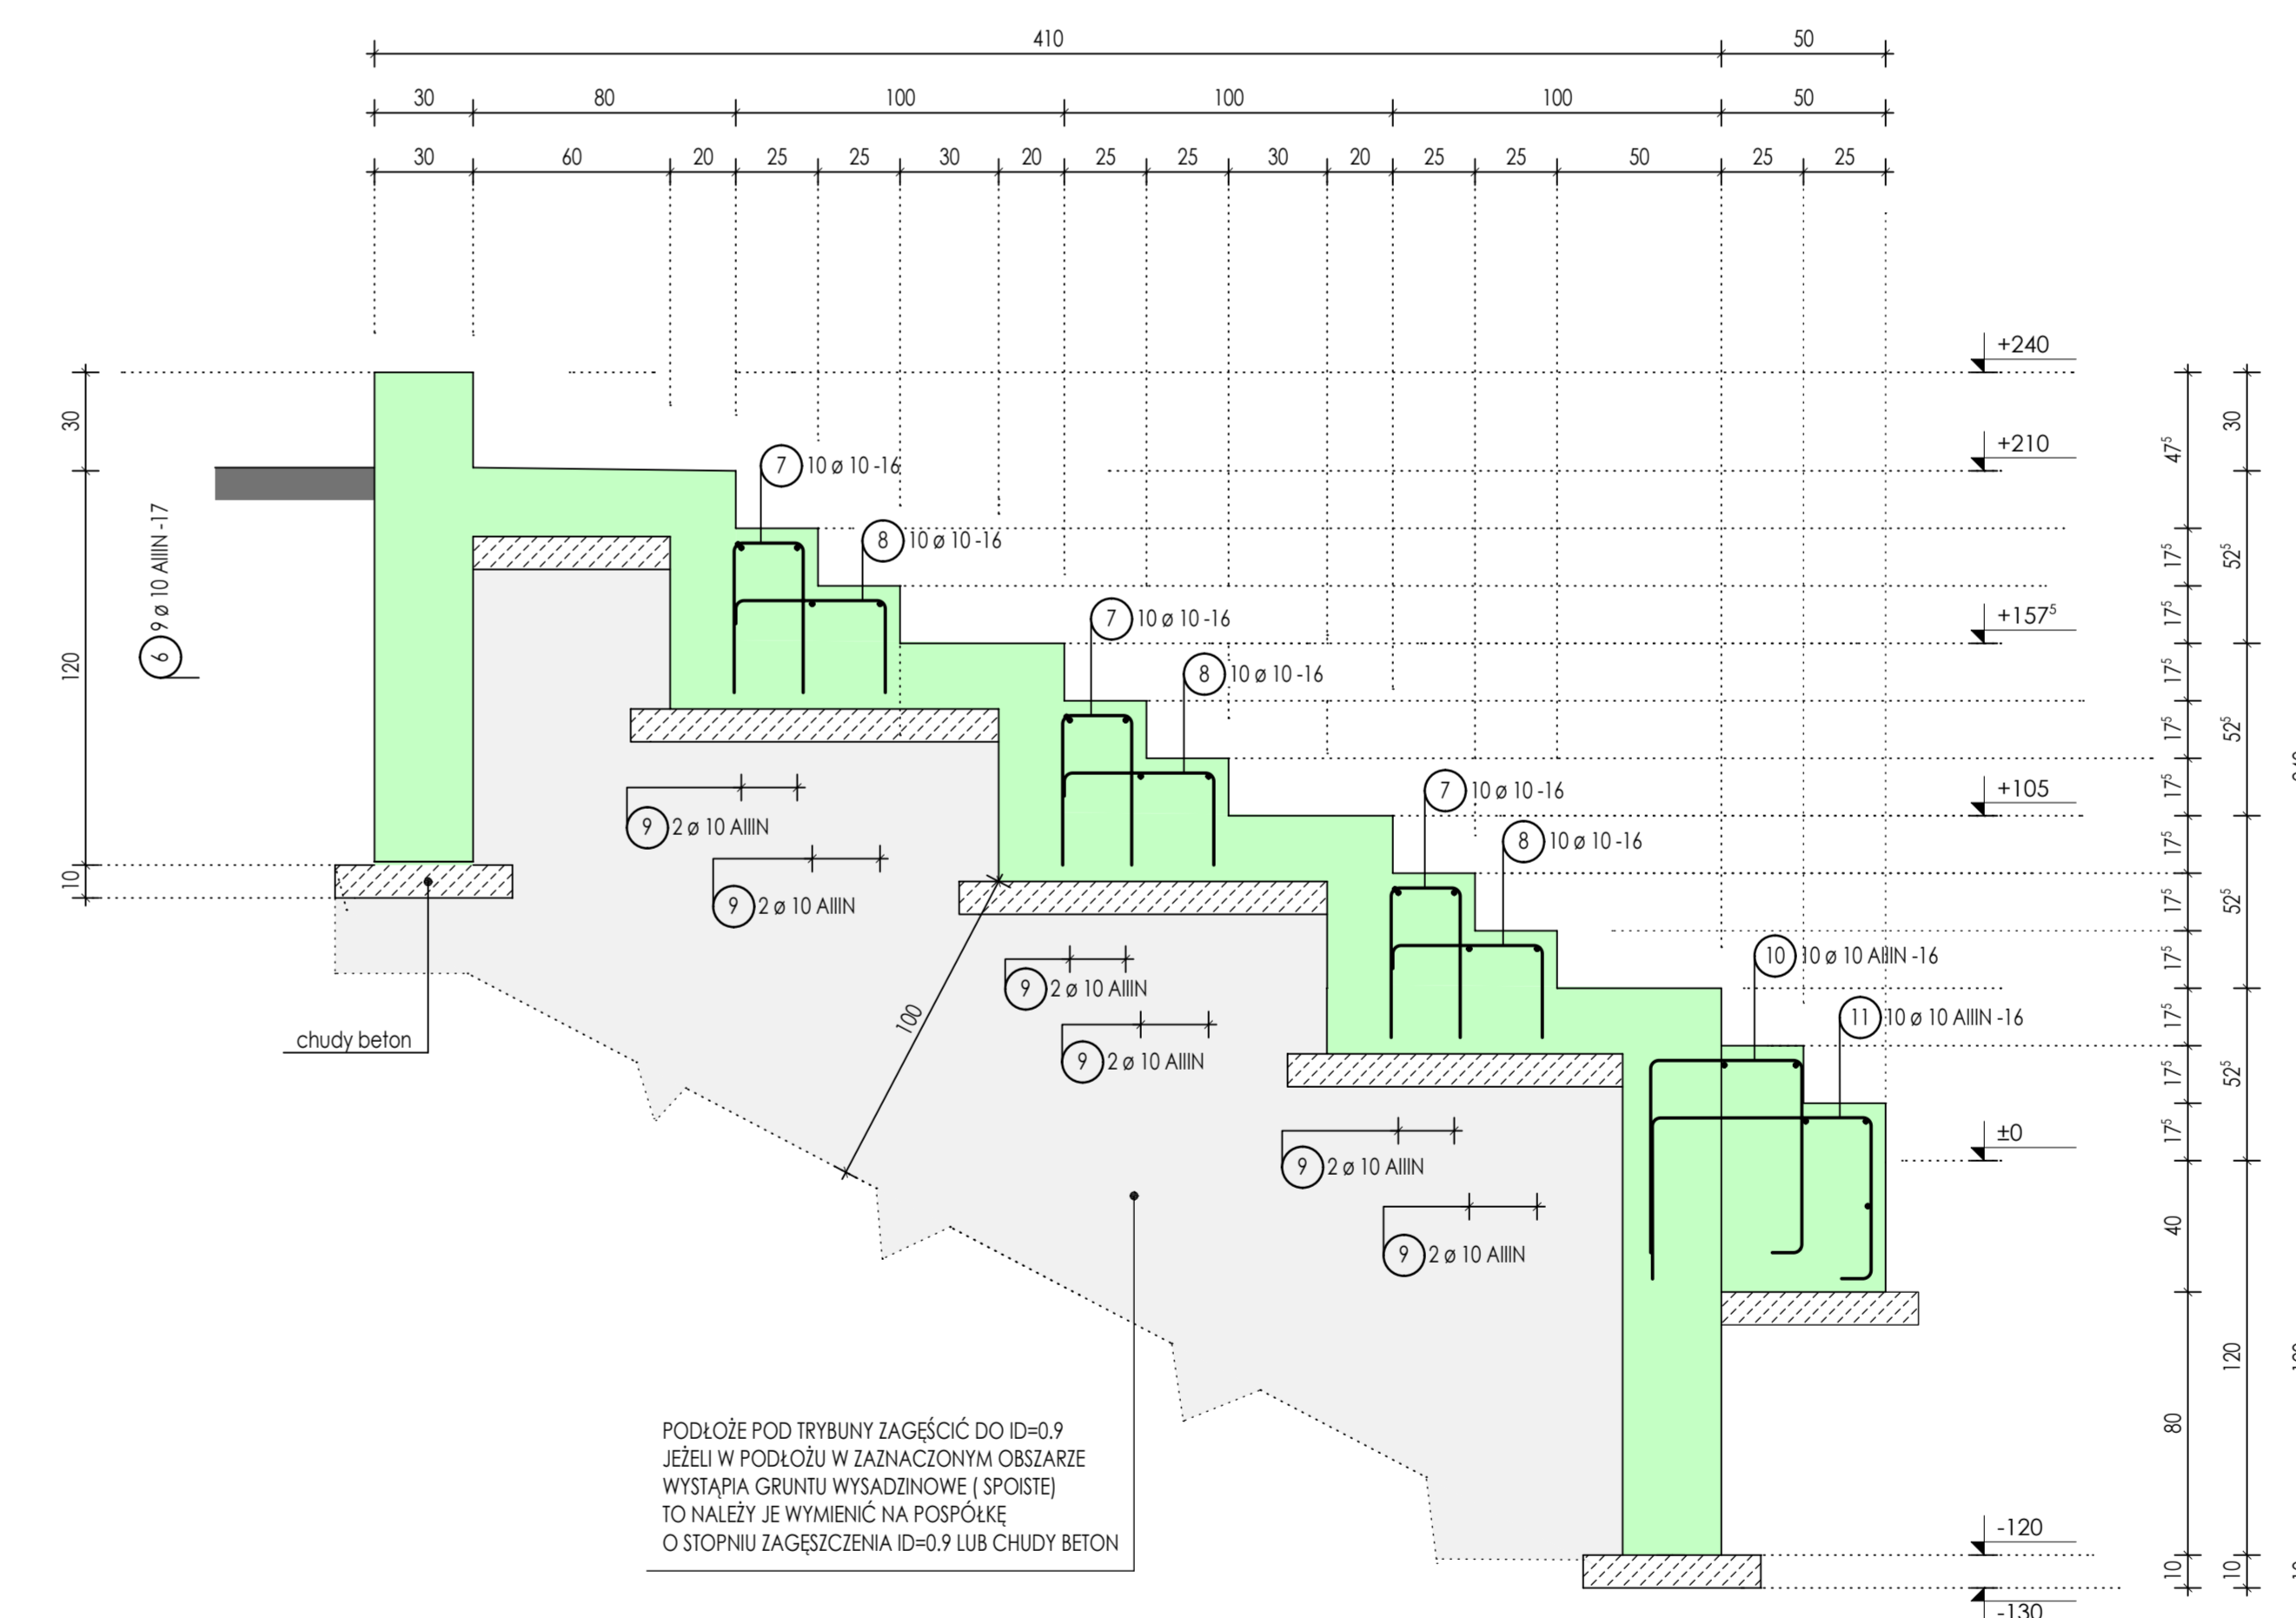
410
50

30 80 100 100 100 50

30 60 20 25 25 30 20 25 25 30 20 25 25 50 25 25

+240
+210
$+157^5$
+105
±0
-120
-130

30
120
10

6 9 ø 10 AIIIN -17

7 10 ø 10 -16
8 10 ø 10 -16
7 10 ø 10 -16
8 10 ø 10 -16
7 10 ø 10 -16
8 10 ø 10 -16
10 10 ø 10 AIIIN -16
11 10 ø 10 AIIIN -16

9 2 ø 10 AIIIN
9 2 ø 10 AIIIN
9 2 ø 10 AIIIN
9 2 ø 10 AIIIN
9 2 ø 10 AIIIN
9 2 ø 10 AIIIN

100

chudy beton

$47^5$
$17^5$
$17^5$
$17^5$
$17^5$
$17^5$
$17^5$
$17^5$
$17^5$
$17^5$
$17^5$
$17^5$
40
80
10

30
$52^5$
$52^5$
$52^5$
$52^5$
120
10

PODŁOŻE POD TRYBUNY ZAGĘŚCIĆ DO ID=0.9
JEŻELI W PODŁOŻU W ZAZNACZONYM OBSZARZE
WYSTĄPIA GRUNTU WYSADZINOWE ( SPOISTE)
TO NALEŻY JE WYMIENIĆ NA POSPÓŁKĘ
O STOPNIU ZAGĘSZCZENIA ID=0.9 LUB CHUDY BETON